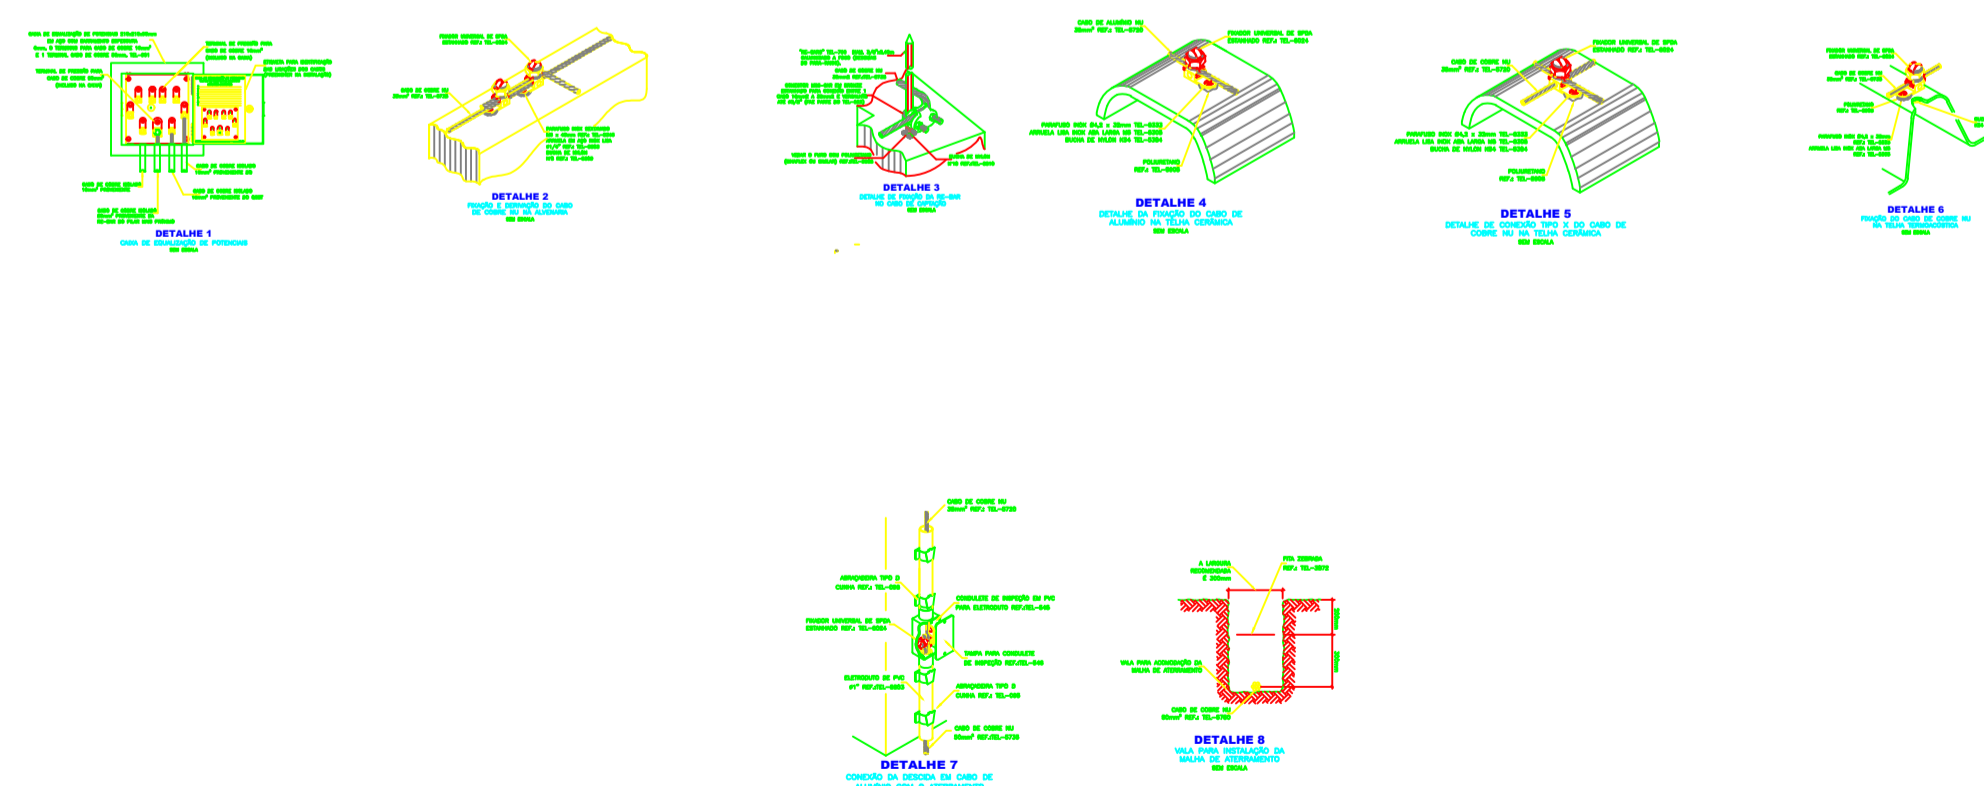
DETALHE 1
CAIXA DE EQUALIZAÇÃO DE POTENCIAIS
SEM ESCALA

DETALHE 2
FIXAÇÃO E DERIVAÇÃO DO CABO DE COBRE NU NA ALVENARIA
SEM ESCALA

DETALHE 3
DETALHE DE FIXAÇÃO DA RE-BAR NO CABO DE INSPEÇÃO
SEM ESCALA

CABO DE ALUMÍNIO NU
FIXADOR UNIVERSAL DE SPDA
PARAFUSO INOX
ARRUELA LISA INOX ABA LARGA
BUCHA DE NYLON
POLIURETANO

DETALHE 4
DETALHE DA FIXAÇÃO DO CABO DE ALUMÍNIO NA TELHA CERÂMICA
SEM ESCALA

CABO DE COBRE NU
FIXADOR UNIVERSAL DE SPDA
PARAFUSO INOX
ARRUELA LISA INOX ABA LARGA
BUCHA DE NYLON
POLIURETANO

DETALHE 5
DETALHE DE CONEXÃO TIPO X DO CABO DE COBRE NU NA TELHA CERÂMICA
SEM ESCALA

DETALHE 6
FIXAÇÃO DO CABO DE COBRE NU NA TELHA TERMOACÚSTICA
SEM ESCALA

CABO DE COBRE NU
ABRAÇADEIRA TIPO D
CONDULETE DE INSPEÇÃO EM PVC PARA ELETRODUTO
FIXADOR UNIVERSAL DE SPDA
TAMPA PARA CONDULETE DE INSPEÇÃO
ELETRODUTO DE PVC
ABRAÇADEIRA TIPO D
CABO DE COBRE NU

DETALHE 7
CONEXÃO DA DESCIDA EM CABO DE

A LARGURA RECOMENDADA É 200mm
FITA ZEBRADA
VALA PARA ACOMODAÇÃO DA MALHA DE ATERRAMENTO
CABO DE COBRE NU

DETALHE 8
VALA PARA INSTALAÇÃO DA MALHA DE ATERRAMENTO
SEM ESCALA